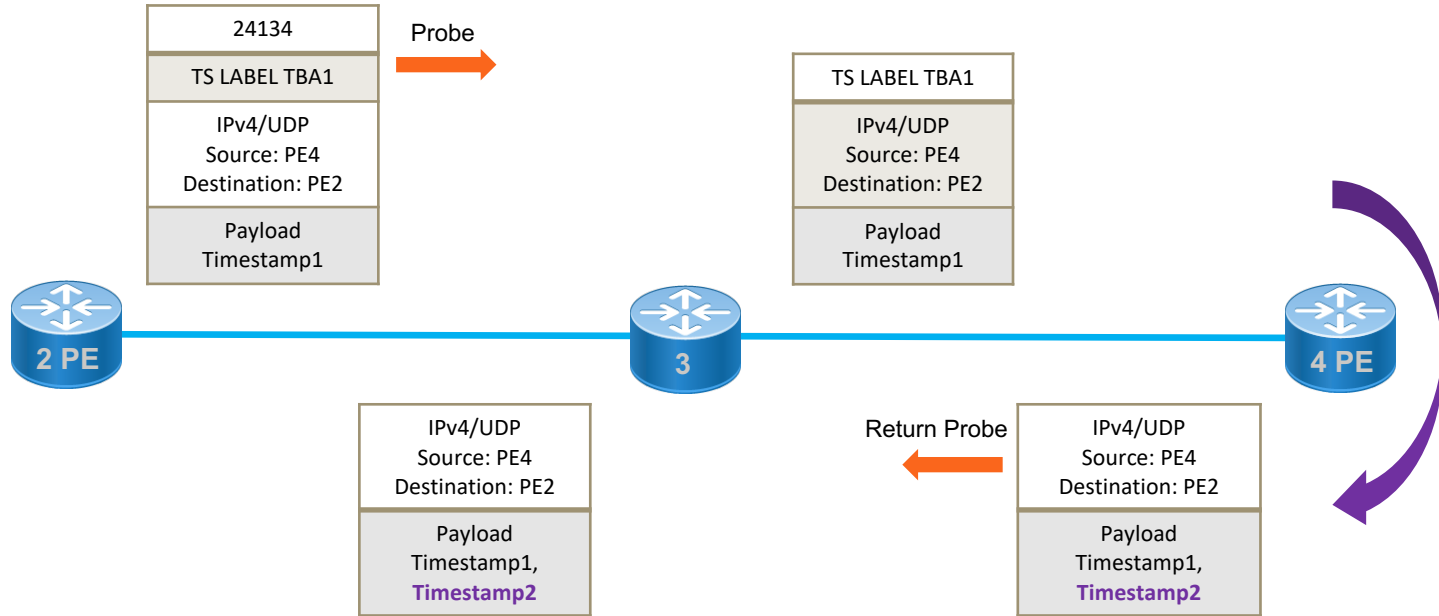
24134

TS LABEL TBA1

IPv4/UDP
Source: PE4
Destination: PE2

Payload
Timestamp1

Probe

TS LABEL TBA1

IPv4/UDP
Source: PE4
Destination: PE2

Payload
Timestamp1

2 PE

3

4 PE

IPv4/UDP
Source: PE4
Destination: PE2

Payload
Timestamp1,
Timestamp2

Return Probe

IPv4/UDP
Source: PE4
Destination: PE2

Payload
Timestamp1,
Timestamp2